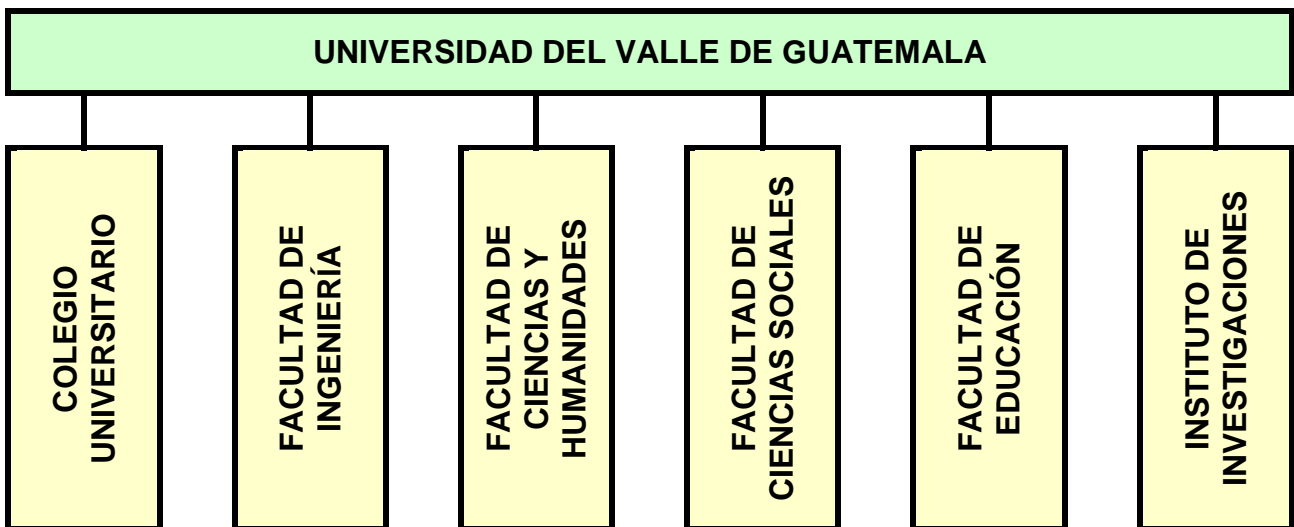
UNIVERSIDAD DEL VALLE DE GUATEMALA

COLEGIO UNIVERSITARIO

FACULTAD DE INGENIERÍA

FACULTAD DE CIENCIAS Y HUMANIDADES

FACULTAD DE CIENCIAS SOCIALES

FACULTAD DE EDUCACIÓN

INSTITUTO DE INVESTIGACIONES